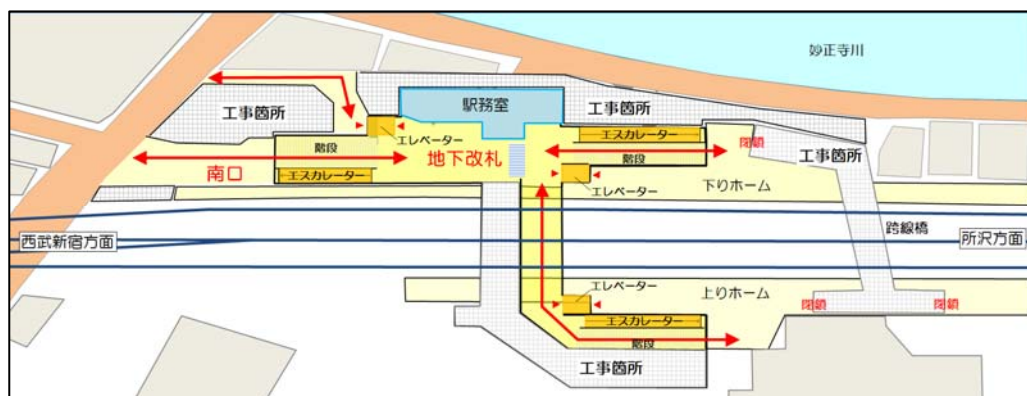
妙正寺川

工事箇所

駅務室

工事箇所

エレベーター

エスカレーター

閉鎖

階段

地下改札

階段

工事箇所

南口

エスカレーター

エレベーター

下りホーム

西武新宿方面

跨線橋

所沢方面

エレベーター

上りホーム

閉鎖

閉鎖

エスカレーター

階段

工事箇所